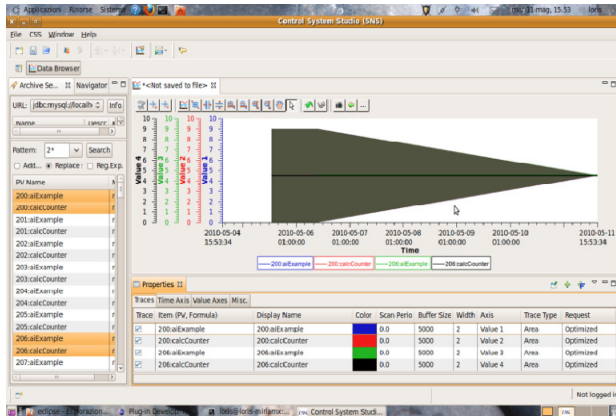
Applicazioni Risorse Sistema
Control System Studio (SNS)
mer 11 mag, 15:53
File CSS Window Help
Data Browser
Archive Se... Navigator
*<Not saved to file>
URL: jdbc:mysql://localh
Info
Name
Descr
Pattern: 2*
Search
Add
Replace
Reg.Exp.
PV Name
200:aiExample
200:calcCounter
201:aiExample
201:calcCounter
202:aiExample
202:calcCounter
203:aiExample
203:calcCounter
204:aiExample
204:calcCounter
205:aiExample
205:calcCounter
206:aiExample
206:calcCounter
207:aiExample
Value 4
Value 3
Value 2
Value 1
10
9
8
7
6
5
4
3
2
1
0
2010-05-04 15:53:34
2010-05-06 01:00:00
2010-05-07 01:00:00
2010-05-08 01:00:00
2010-05-09 01:00:00
2010-05-10 01:00:00
2010-05-11 15:53:34
Time
200:aiExample
200:calcCounter
206:aiExample
206:calcCounter
Properties
Traces Time Axis Value Axes Misc.

| Trace | Item (PV, Formula) | Display Name | Color | Scan Perio | Buffer Size | Width | Axis | Trace Type | Request |
|---|---|---|---|---|---|---|---|---|---|
| ☑ | 200:aiExample | 200:aiExample | | 0.0 | 5000 | 2 | Value 1 | Area | Optimized |
| ☑ | 200:calcCounter | 200:calcCounter | | 0.0 | 5000 | 2 | Value 2 | Area | Optimized |
| ☑ | 206:aiExample | 206:aiExample | | 0.0 | 5000 | 2 | Value 3 | Area | Optimized |
| ☑ | 206:calcCounter | 206:calcCounter | | 0.0 | 5000 | 2 | Value 4 | Area | Optimized |

Not logged in
eclipse - Esplorazion...
Plug-in Developm...
lbelli@loris-minfamx...
Control System Studi...